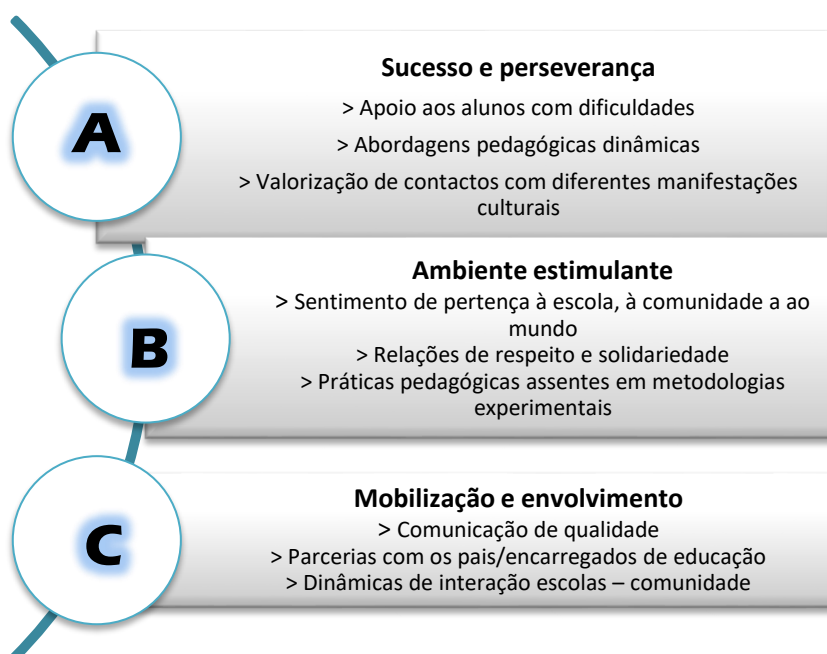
A

Sucesso e perseverança

> Apoio aos alunos com dificuldades

> Abordagens pedagógicas dinâmicas

> Valorização de contactos com diferentes manifestações culturais

B

Ambiente estimulante

> Sentimento de pertença à escola, à comunidade a ao mundo

> Relações de respeito e solidariedade

> Práticas pedagógicas assentes em metodologias experimentais

C

Mobilização e envolvimento

> Comunicação de qualidade

> Parcerias com os pais/encarregados de educação

> Dinâmicas de interação escolas – comunidade